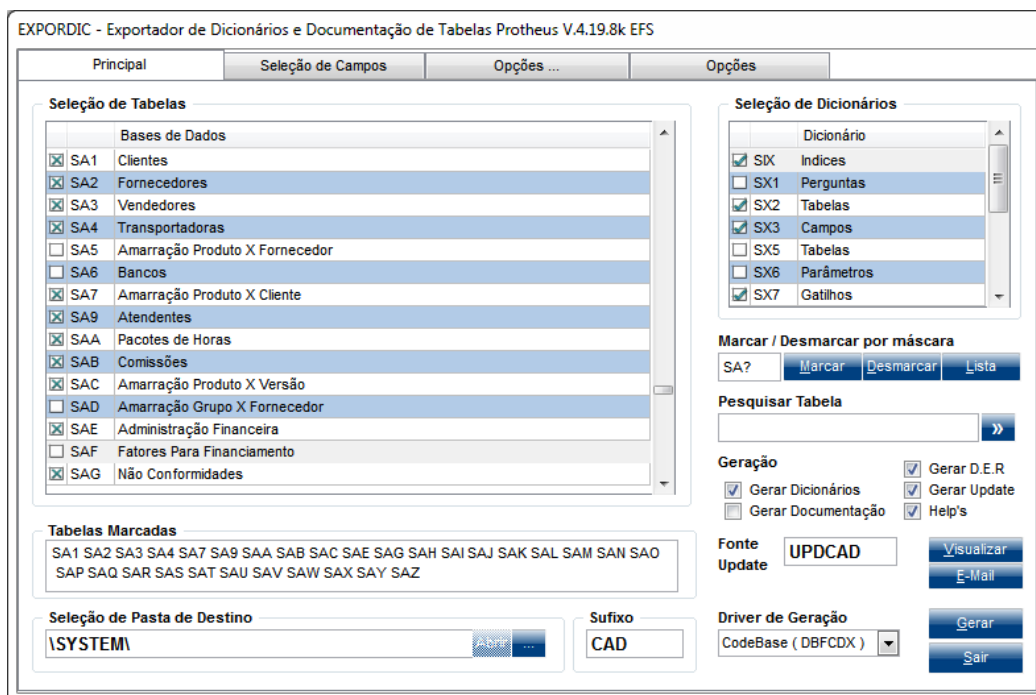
EXPORDIC - Exportador de Dicionários e Documentação de Tabelas Protheus V.4.19.8k EFS

Principal | Seleção de Campos | Opções ... | Opções

Seleção de Tabelas

| | | Bases de Dados |
|---|---|---|
| ☒ | SA1 | Clientes |
| ☒ | SA2 | Fornecedores |
| ☒ | SA3 | Vendedores |
| ☒ | SA4 | Transportadoras |
| ☐ | SA5 | Amarração Produto X Fornecedor |
| ☐ | SA6 | Bancos |
| ☒ | SA7 | Amarração Produto X Cliente |
| ☒ | SA9 | Atendentes |
| ☒ | SAA | Pacotes de Horas |
| ☒ | SAB | Comissões |
| ☒ | SAC | Amarração Produto X Versão |
| ☐ | SAD | Amarração Grupo X Fornecedor |
| ☒ | SAE | Administração Financeira |
| ☐ | SAF | Fatores Para Financiamento |
| ☒ | SAG | Não Conformidades |

Seleção de Dicionários

| | | Dicionário |
|---|---|---|
| ☑ | SIX | Indices |
| ☐ | SX1 | Perguntas |
| ☑ | SX2 | Tabelas |
| ☑ | SX3 | Campos |
| ☐ | SX5 | Tabelas |
| ☐ | SX6 | Parâmetros |
| ☑ | SX7 | Gatilhos |

Marcar / Desmarcar por máscara
SA? Marcar Desmarcar Lista

Pesquisar Tabela
»

Geração
☑ Gerar Dicionários
☐ Gerar Documentação
☑ Gerar D.E.R
☑ Gerar Update
☑ Help's

Tabelas Marcadas
SA1 SA2 SA3 SA4 SA7 SA9 SAA SAB SAC SAE SAG SAH SAI SAJ SAK SAL SAM SAN SAO SAP SAQ SAR SAS SAT SAU SAV SAW SAX SAY SAZ

Fonte Update UPDCAD
Visualizar
E-Mail

Seleção de Pasta de Destino
\SYSTEM\ Abrir ...

Sufixo
CAD

Driver de Geração
CodeBase ( DBFCDX )

Gerar
Sair